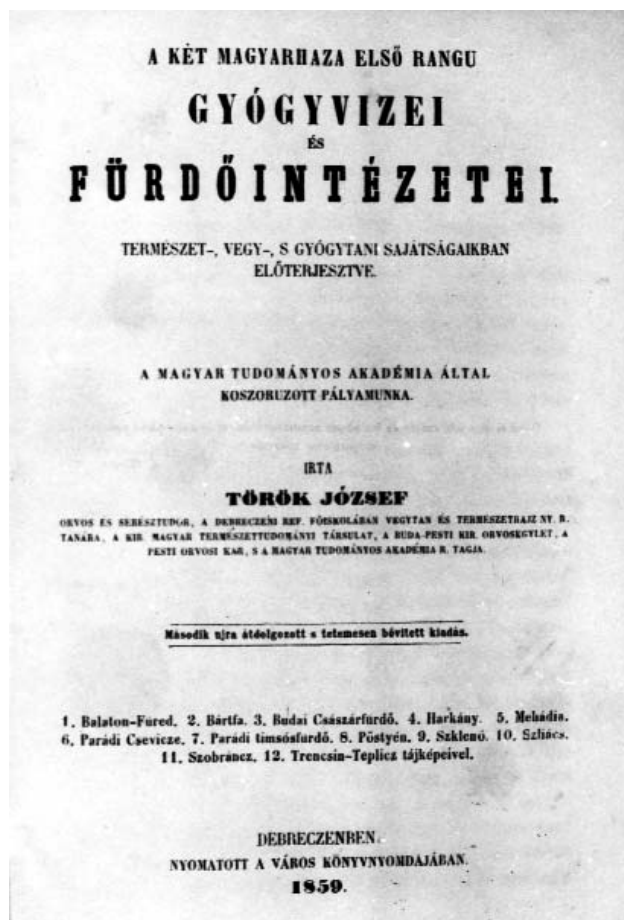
A KÉT MAGYARHAZA ELSŐ RANGU

GYÓGYVIZEI
ÉS
FÜRDŐINTÉZETEI.

TERMÉSZET-, VEGY-, S GYÓGYTANI SAJÁTSÁGAIKBAN ELŐTERJESZTVE.

A MAGYAR TUDOMÁNYOS AKADÉMIA ÁLTAL KOSZORUZOTT PÁLYAMUNKA.

IRTA

TÖRÖK JÓZSEF

ORVOS ÉS SEBÉSZTUDOR, A DEBRECZENI REF. FŐISKOLÁBAN VEGYTAN ÉS TERMÉSZETRAJZ NY. R. TANÁRA, A KIR. MAGYAR TERMÉSZETTUDOMÁNYI TÁRSULAT, A BUDA-PESTI KIR. ORVOSEGYLET, A PESTI ORVOSI KAR, S A MAGYAR TUDOMÁNYOS AKADÉMIA R. TAGJA.

Második ujra átdolgozott s tetemesen bővített kiadás.

1. Balaton-Füred. 2. Bártfa. 3. Budai Császárfürdő. 4. Harkány. 5. Mehádia. 6. Parádi Csevicze. 7. Parádi timsósfürdő. 8. Pöstyén. 9. Szklenó. 10. Szliács. 11. Szobráncz. 12. Trencsin-Teplicz tájképeivel.

DEBRECZENBEN.
NYOMATOTT A VÁROS KÖNYVNYOMDÁJÁBAN.
1859.